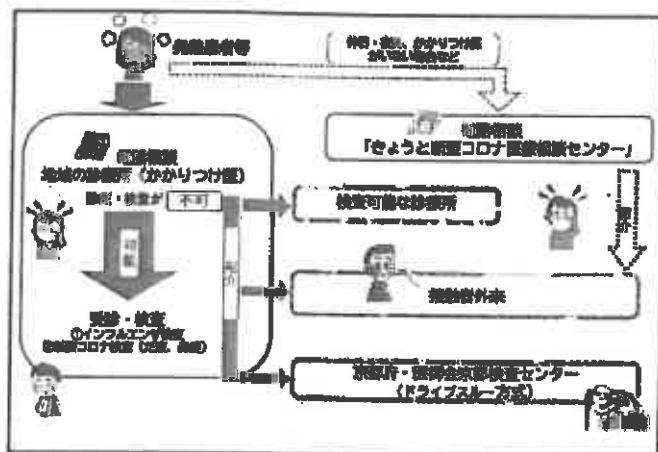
発熱患者等

休日・夜間、かかりつけ医がない場合など

電話相談
地域の診療所（かかりつけ医）

診察・検査が　不可

可能

受診・検査
①インフルエンザ検査
②新型コロナ検査（抗原、PCR）

電話相談
「きょうと新型コロナ医療相談センター」

検査可能な診療所

紹介

発熱者外来

京都府・京都市合同検査センター
（ドライブスルー方式）

紹介